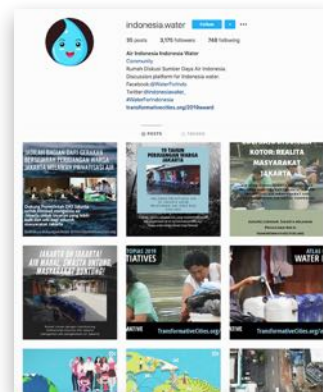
indonesia.water Follow ...

35 posts 3,175 followers 748 following

Air Indonesia Indonesia Water
Community
Rumah Diskusi Sumber Daya Air Indonesia.
Discussion platform for Indonesia water.
Facebook:@WaterForIndo
Twitter:@indonesiawater_
#WaterForIndonesia
transformativecities.org/2019award

POSTS TAGGED

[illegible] BAGIAN DARI GERAKAN BERSEJARAH PERJUANGAN WARGA JAKARTA MELAWAN PRIVATISASI AIR

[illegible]

19 TAHUN PERJUANGAN WARGA JAKARTA

KOTOR: REALITA MASYARAKAT JAKARTA

JAKARTA OH JAKARTA! AIR MAHAL, SWASTA UNTUNG, MASYARAKAT BUNTUNG!

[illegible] 2019 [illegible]TIATIVES

TransformativeCities.org/

ATLAS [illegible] WATER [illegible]

TransformativeCities.org/